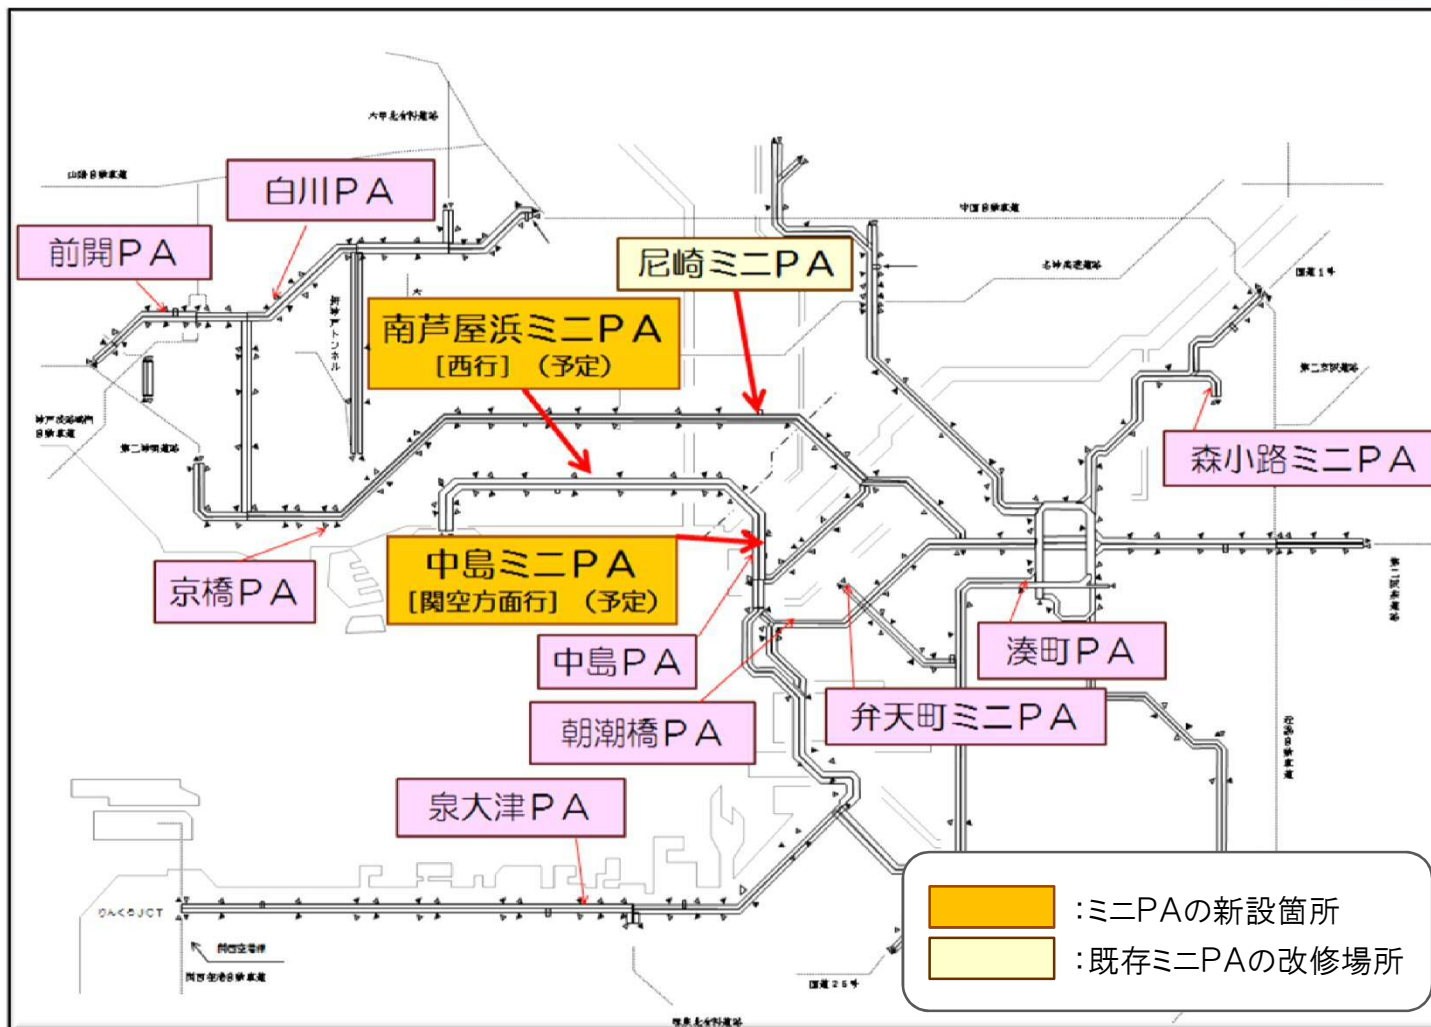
白川PA

前開PA

尼崎ミニPA

南芦屋浜ミニPA
［西行］（予定）

森小路ミニPA

京橋PA

中島ミニPA
［関空方面行］（予定）

中島PA

湊町PA

弁天町ミニPA

朝潮橋PA

泉大津PA

りんくうJCT

:ミニPAの新設箇所
:既存ミニPAの改修場所